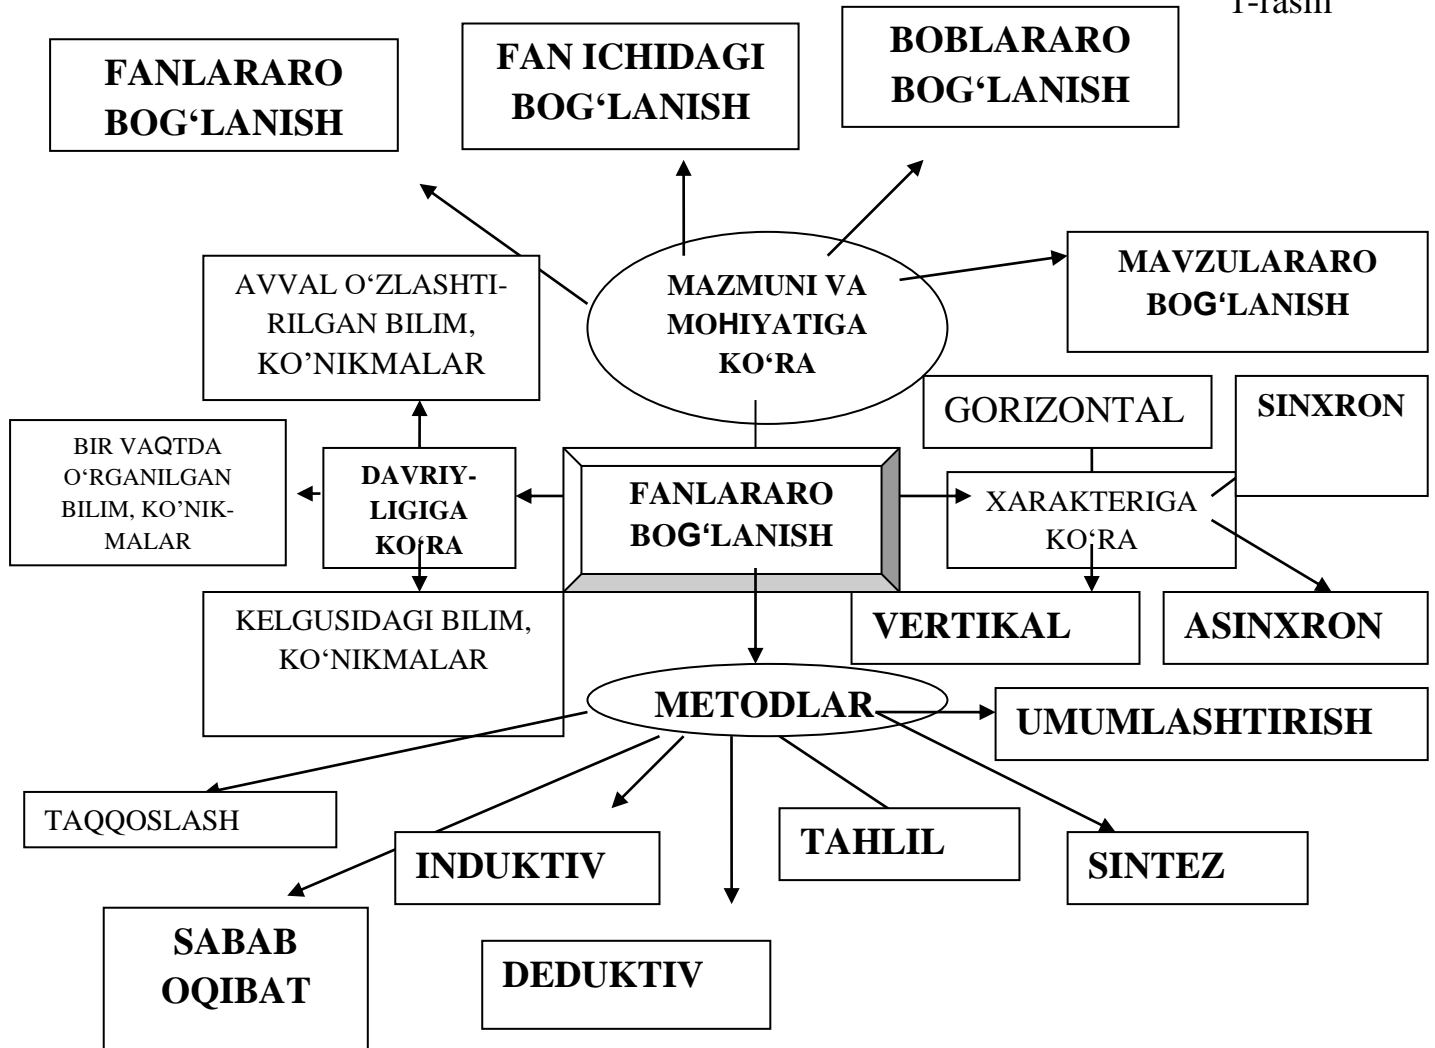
1-rasm

FANLARARO BOG‘LANISH

FAN ICHIDAGI BOG‘LANISH

BOBLARARO BOG‘LANISH

MAVZULARARO BOG‘LANISH

MAZMUNI VA MOHIYATIGA KO‘RA

AVVAL O‘ZLASHTIRILGAN BILIM, KO’NIKMALAR

GORIZONTAL

SINXRON

BIR VAQTDA O‘RGANILGAN BILIM, KO’NIKMALAR

DAVRIYLIGIGA KO‘RA

FANLARARO BOG‘LANISH

XARAKTERIGA KO‘RA

KELGUSIDAGI BILIM, KO‘NIKMALAR

VERTIKAL

ASINXRON

METODLAR

UMUMLASHTIRISH

TAQQOSLASH

INDUKTIV

TAHLIL

SINTEZ

SABAB OQIBAT

DEDUKTIV